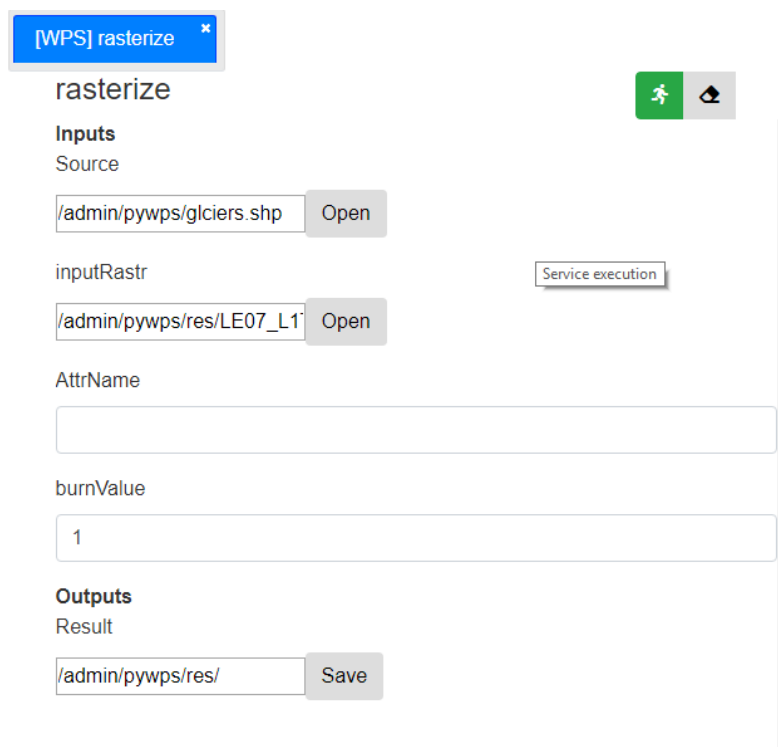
[WPS] rasterize ×

rasterize

Inputs

Source

/admin/pywps/glciers.shp Open

inputRastr

Service execution

/admin/pywps/res/LE07_L1 Open

AttrName

burnValue

1

Outputs

Result

/admin/pywps/res/ Save